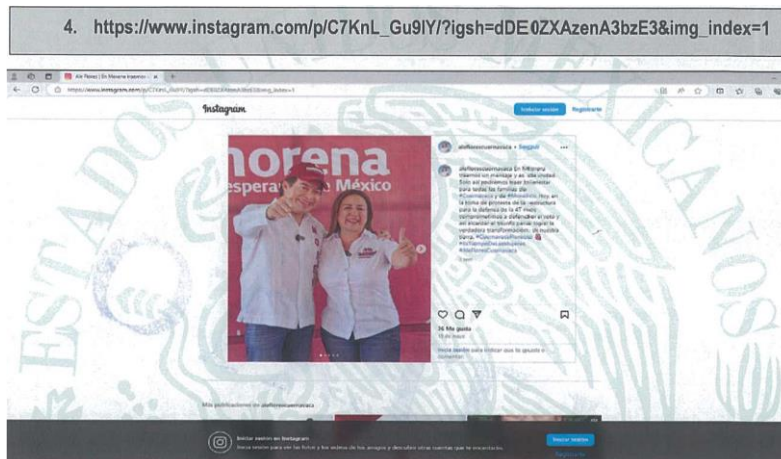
4. https://www.instagram.com/p/C7KnL_Gu9lY/?igsh=dDE0ZXAzenA3bzE3&img_index=1

Ale Pérez | En Morena traemos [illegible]

https://www.instagram.com/p/C7KnL_Gu9lY/?igsh=dDE0ZXAzenA3bzE3&img_index=1

Instagram

Iniciar sesión Regístrate

morena
esperanza de México

alefloresecuernavaca • Seguir

alefloresecuernavaca En #Morena traemos un mensaje y es: ola ciudad. Solo así podremos traer bienestar para todas las familias de #Cuernavaca y de #Morelos. Hoy en la firma de promesa de la "estructura para la defensa de la 4T" nos comprometimos a defender el voto y así alcanzar el triunfo para lograr la verdadera transformación de nuestra tierra. #CuernavacaPotencia #YoVotoPorLaEsperanza #AleFloresCuernavaca

1 sem

36 Me gusta
15 de mayo

Inicia sesión para indicar que te gusta o comentar.

Más publicaciones de alefloresecuernavaca

Iniciar sesión en Instagram
Inicia sesión para ver las fotos y los vídeos de tus amigos y descubrir otras cuentas que te encantarán.

Iniciar sesión
Regístrate

ESTADOS UNIDOS MEXICANOS